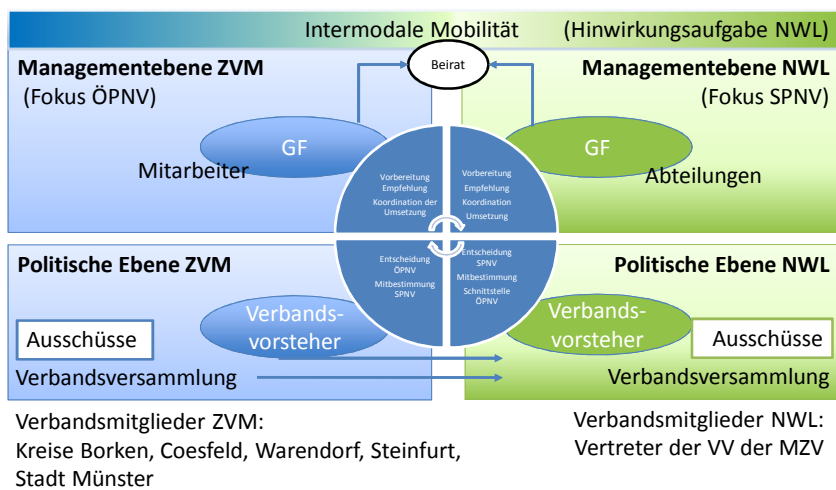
Intermodale Mobilität (Hinwirkungsaufgabe NWL)

Managementebene ZVM
(Fokus ÖPNV)

Beirat

Managementebene NWL
(Fokus SPNV)

GF

Mitarbeiter

GF

Abteilungen

Vorbereitung
Empfehlung
Koordination der Umsetzung

Vorbereitung
Empfehlung
Koordination
Umsetzung

Politische Ebene ZVM

Entscheidung ÖPNV
Mitbestimmung SPNV

Entscheidung SPNV
Mitbestimmung
Schnittstelle ÖPNV

Politische Ebene NWL

Verbands-
vorsteher

Verbands-
vorsteher

Ausschüsse

Ausschüsse

Verbandsversammlung

Verbandsversammlung

Verbandsmitglieder ZVM:
Kreise Borken, Coesfeld, Warendorf, Steinfurt, Stadt Münster

Verbandsmitglieder NWL:
Vertreter der VV der MZV